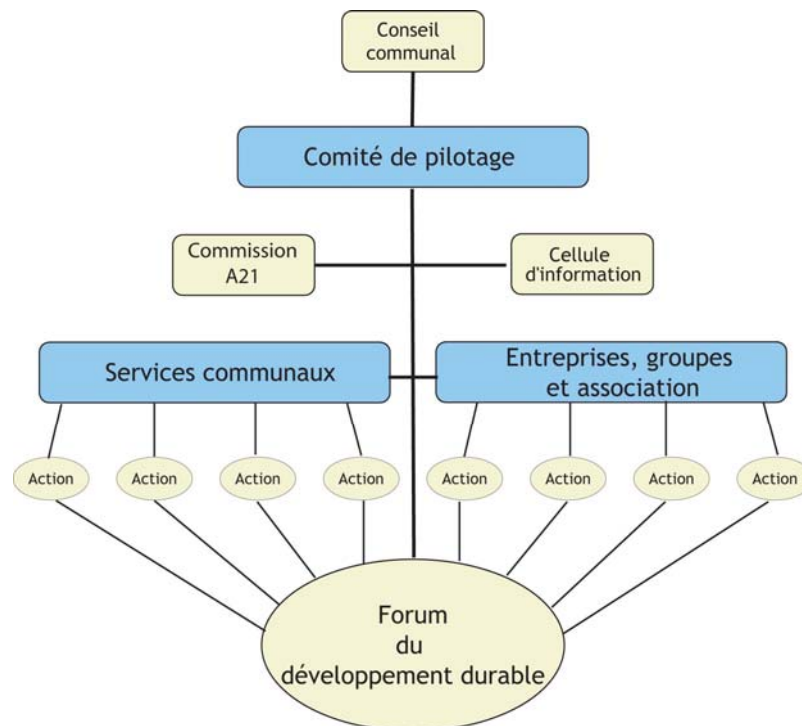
Conseil communal

Comité de pilotage

Commission A21

Cellule d'information

Services communaux

Entreprises, groupes et association

Action

Action

Action

Action

Action

Action

Action

Action

Forum du développement durable